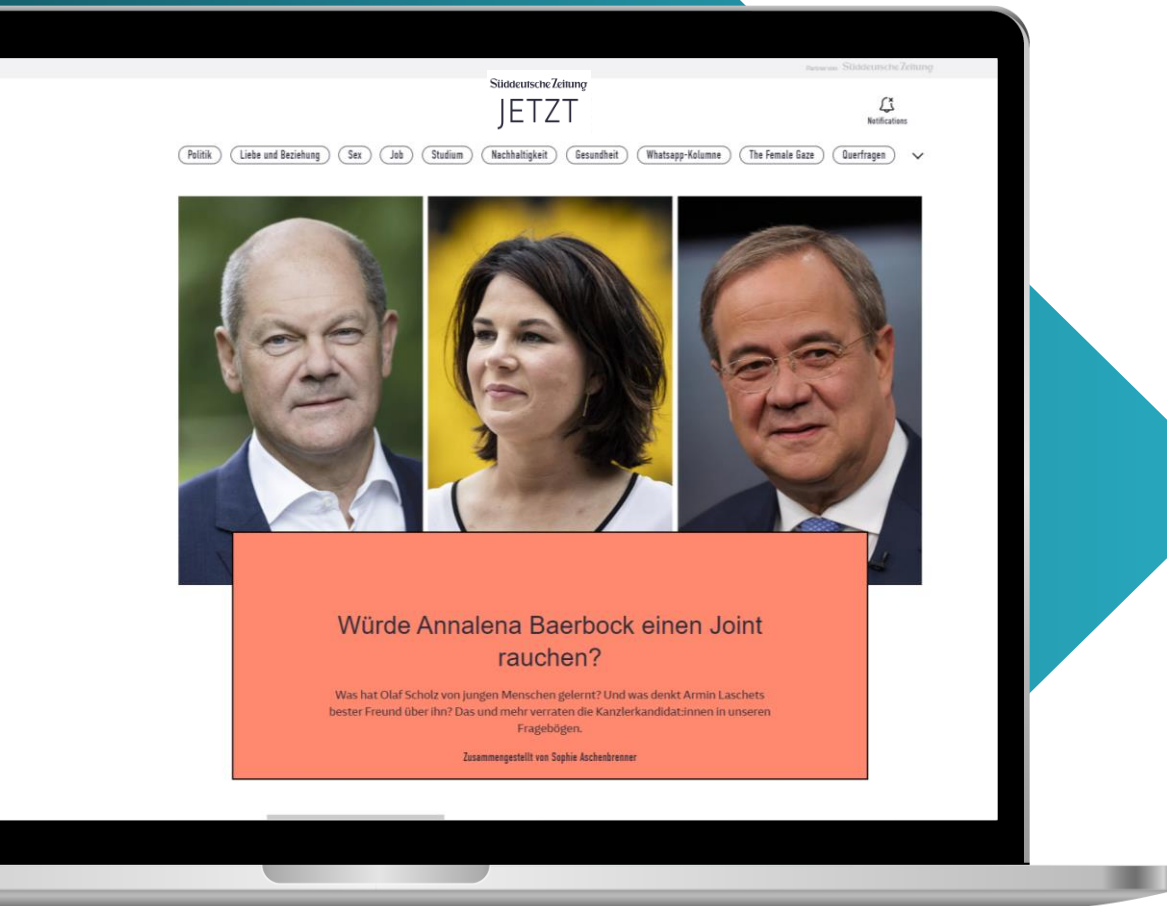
Partner von Süddeutsche Zeitung

Süddeutsche Zeitung
JETZT

Notifications

Politik Liebe und Beziehung Sex Job Studium Nachhaltigkeit Gesundheit Whatsapp-Kolumne The Female Gaze Querfragen

Würde Annalena Baerbock einen Joint rauchen?

Was hat Olaf Scholz von jungen Menschen gelernt? Und was denkt Armin Laschets bester Freund über ihn? Das und mehr verraten die Kanzlerkandidat:innen in unseren Fragebögen.

Zusammengestellt von Sophie Aschenbrenner